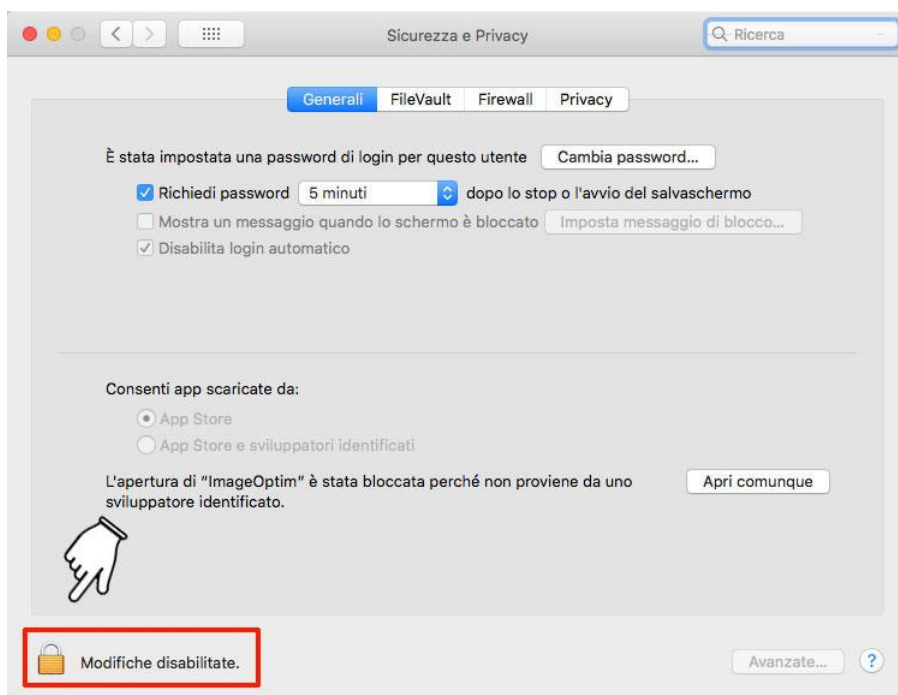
Sicurezza e Privacy

Ricerca

Generali | FileVault | Firewall | Privacy

È stata impostata una password di login per questo utente Cambia password...

Richiedi password 5 minuti dopo lo stop o l'avvio del salvaschermo

Mostra un messaggio quando lo schermo è bloccato Imposta messaggio di blocco...

Disabilita login automatico

Consenti app scaricate da:

App Store

App Store e sviluppatori identificati

L'apertura di "ImageOptim" è stata bloccata perché non proviene da uno sviluppatore identificato.

Apri comunque

Modifiche disabilitate.

Avanzate...

?